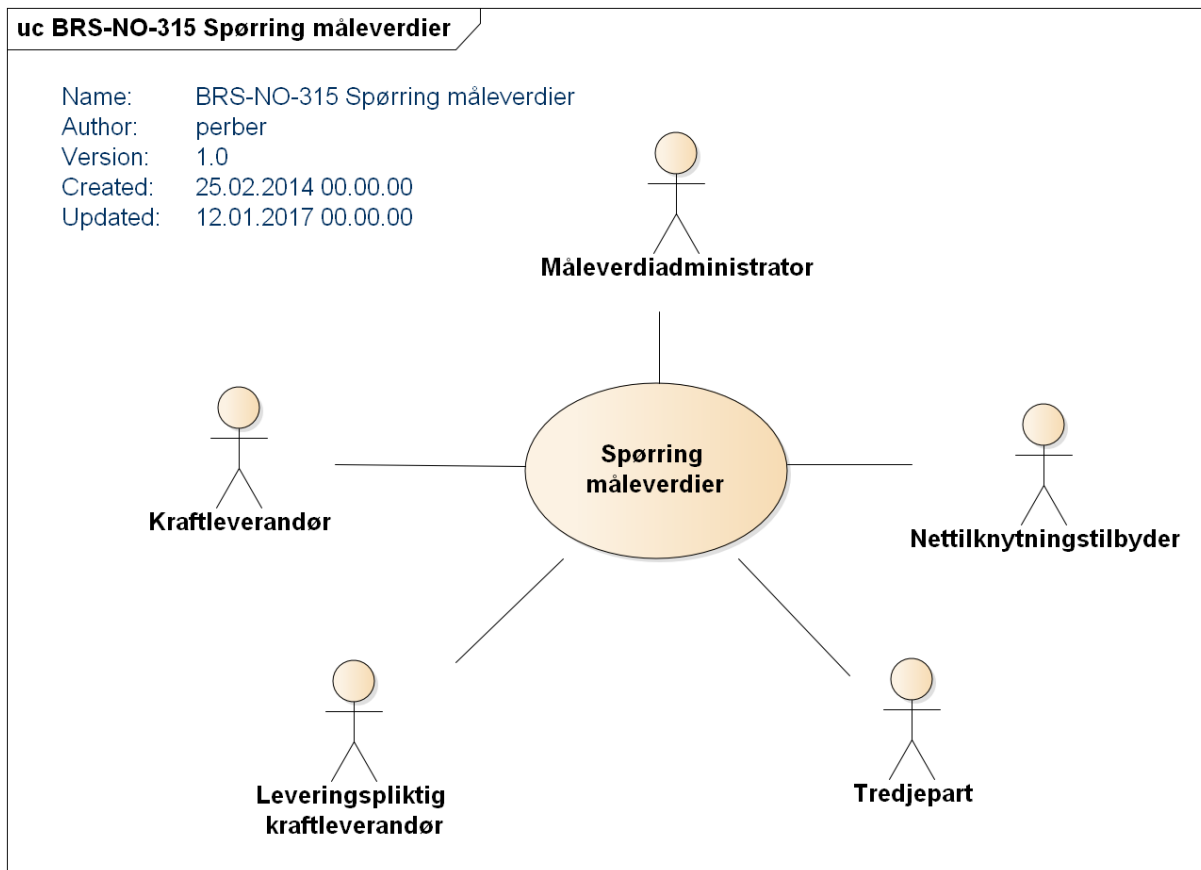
uc BRS-NO-315 Spørring måleverdier

Name: BRS-NO-315 Spørring måleverdier
Author: perber
Version: 1.0
Created: 25.02.2014 00.00.00
Updated: 12.01.2017 00.00.00

Måleverdiadministrator

Kraftleverandør

Spørring måleverdier

Nettilknytningstilbyder

Leveringspliktig kraftleverandør

Tredjepart